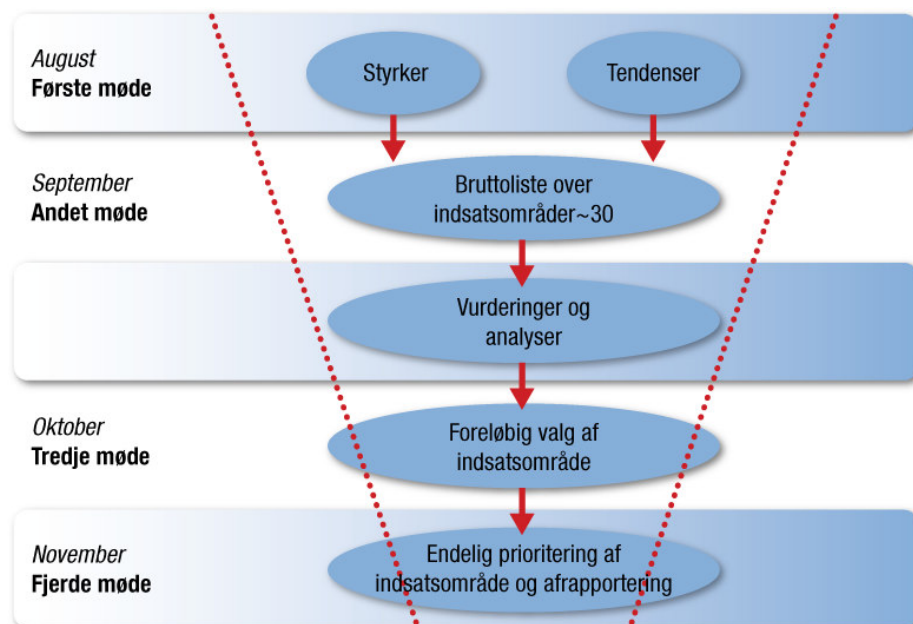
August
Første møde

Styrker

Tendenser

September
Andet møde

Bruttoliste over indsatsområder~30

Vurderinger og analyser

Oktober
Tredje møde

Foreløbig valg af indsatsområde

November
Fjerde møde

Endelig prioritering af indsatsområde og afrapportering